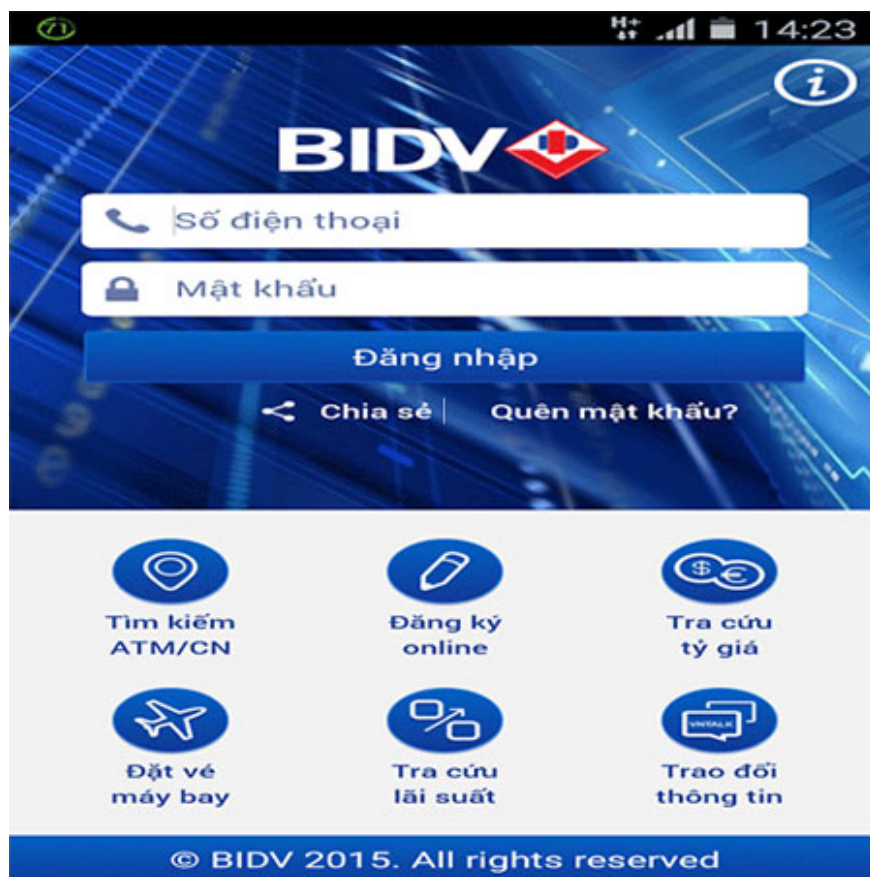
H+ 14:23

i

BIDV

Số điện thoại

Mật khẩu

Đăng nhập

Chia sẻ | Quên mật khẩu?

Tìm kiếm ATM/CN

Đăng ký online

Tra cứu tỷ giá

Đặt vé máy bay

Tra cứu lãi suất

Trao đổi thông tin

VNTALK

© BIDV 2015. All rights reserved